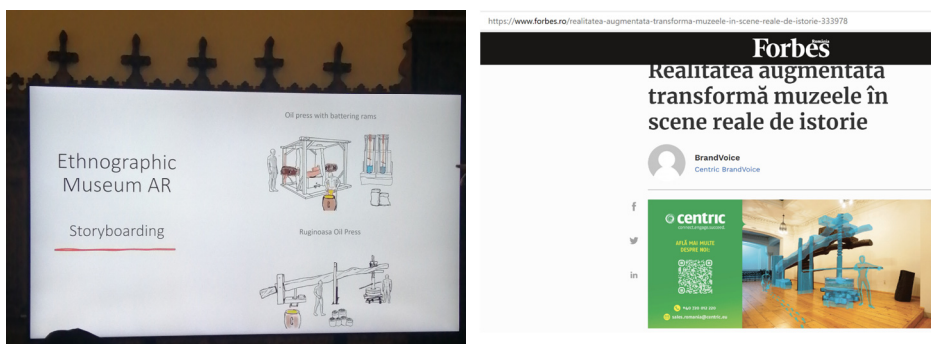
Ethnographic Museum AR

Storyboarding

Oil press with battering rams

Ruginoasa Oil Press

https://www.forbes.ro/realitatea-augmentata-transforma-muzeele-in-scene-reale-de-istorie-333978

Forbes România

Realitatea augmentată transformă muzeele în scene reale de istorie

BrandVoice
Centric BrandVoice

f

in

centric

AFLĂ MAI MULTE DESPRE NOI:

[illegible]

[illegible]